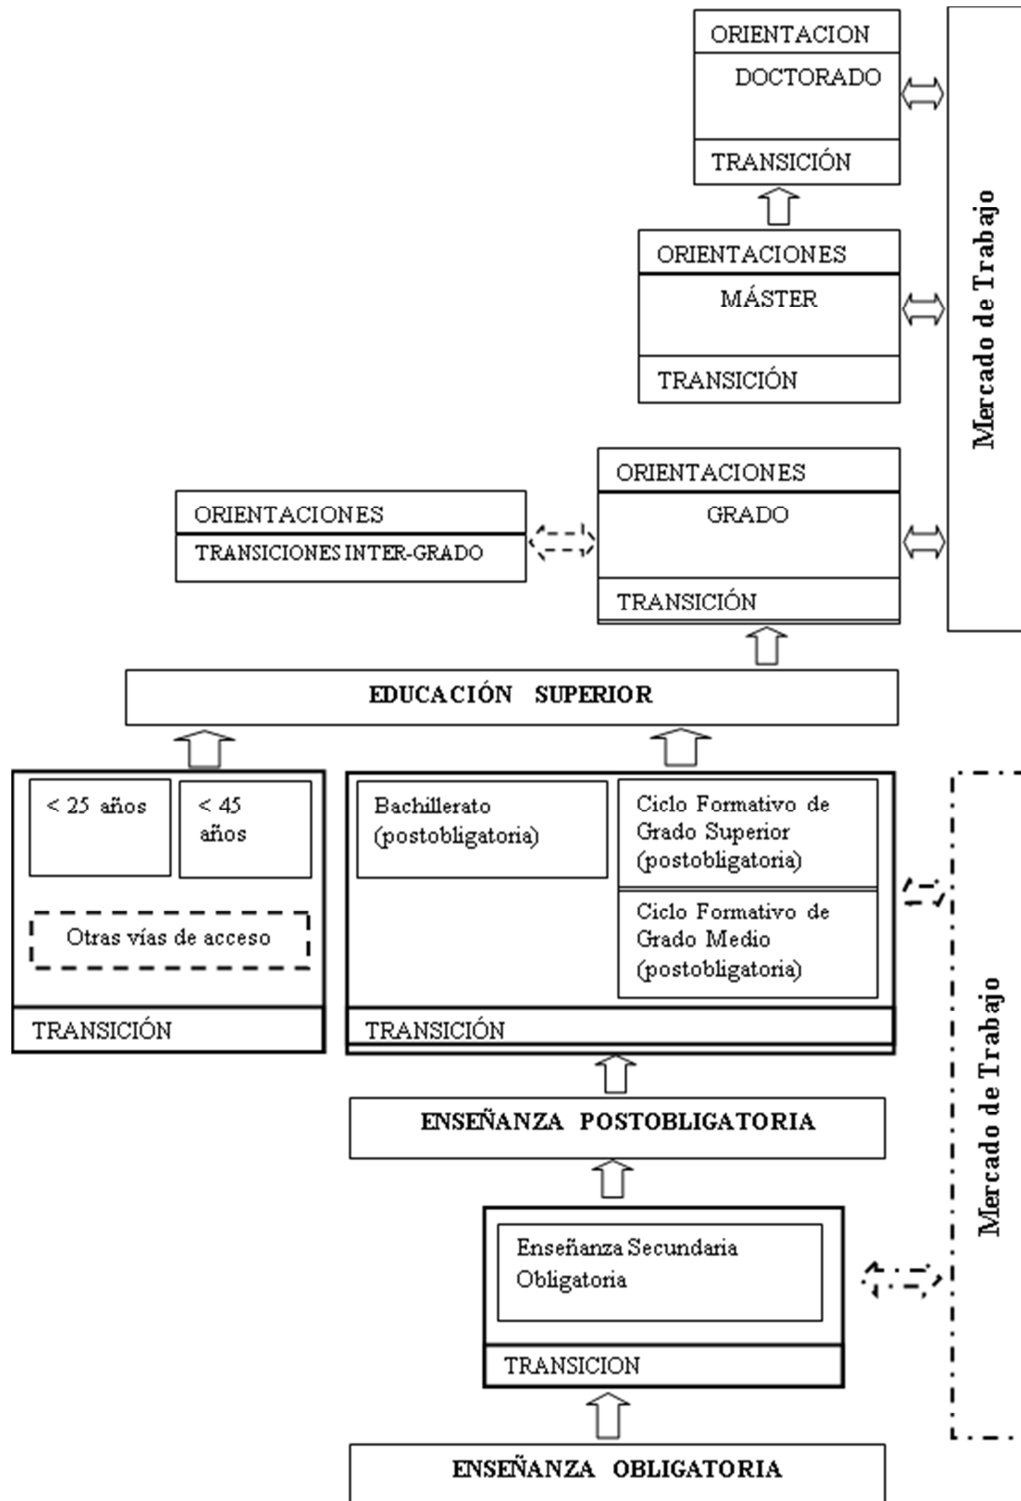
ORIENTACION

DOCTORADO

TRANSICIÓN

ORIENTACIONES

MÁSTER

TRANSICIÓN

ORIENTACIONES

TRANSICIONES INTER-GRADO

ORIENTACIONES

GRADO

TRANSICIÓN

Mercado de Trabajo

EDUCACIÓN SUPERIOR

< 25 años

< 45 años

Otras vías de acceso

TRANSICIÓN

Bachillerato (postobligatoria)

Ciclo Formativo de Grado Superior (postobligatoria)

Ciclo Formativo de Grado Medio (postobligatoria)

TRANSICIÓN

ENSEÑANZA POSTOBLIGATORIA

Enseñanza Secundaria Obligatoria

TRANSICION

Mercado de Trabajo

ENSEÑANZA OBLIGATORIA